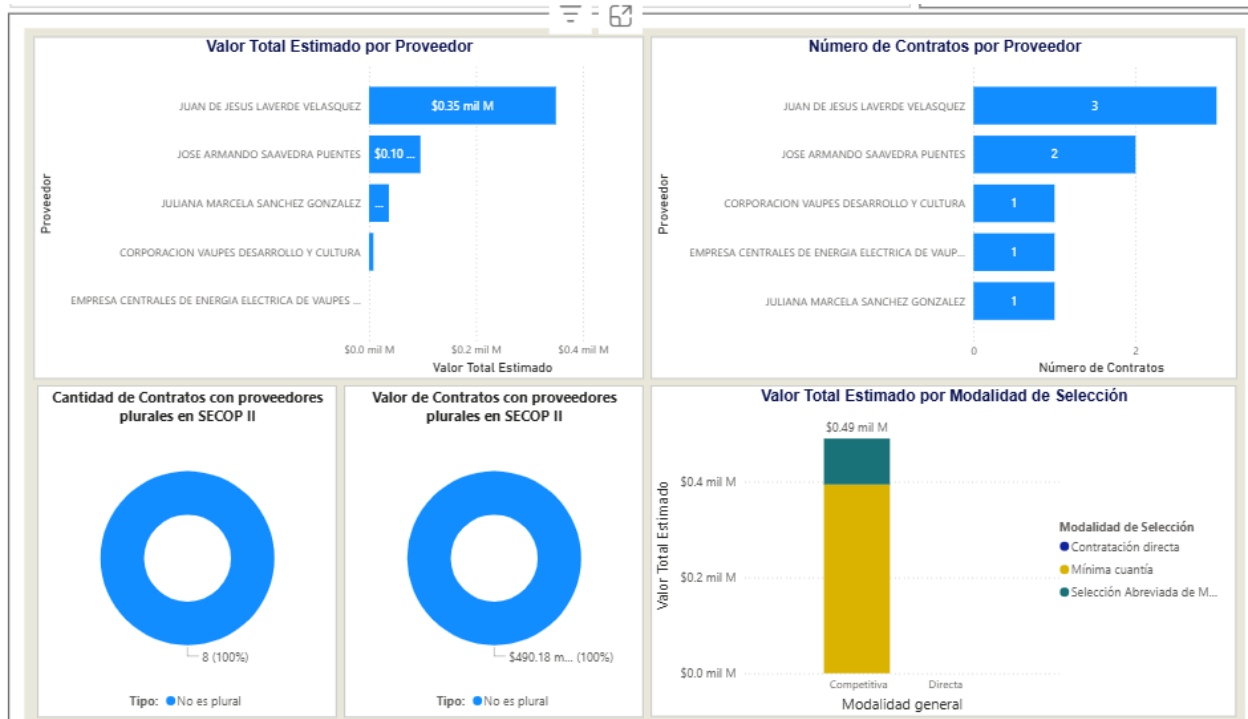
Valor Total Estimado por Proveedor

Proveedor

JUAN DE JESUS LAVERDE VELASQUEZ $0.35 mil M
JOSE ARMANDO SAAVEDRA PUENTES $0.10 ...
JULIANA MARCELA SANCHEZ GONZALEZ ...
CORPORACION VAUPES DESARROLLO Y CULTURA
EMPRESA CENTRALES DE ENERGIA ELECTRICA DE VAUPES ...

$0.0 mil M $0.2 mil M $0.4 mil M
Valor Total Estimado

Número de Contratos por Proveedor

Proveedor

JUAN DE JESUS LAVERDE VELASQUEZ 3
JOSE ARMANDO SAAVEDRA PUENTES 2
CORPORACION VAUPES DESARROLLO Y CULTURA 1
EMPRESA CENTRALES DE ENERGIA ELECTRICA DE VAUP... 1
JULIANA MARCELA SANCHEZ GONZALEZ 1

0 2
Número de Contratos

Cantidad de Contratos con proveedores plurales en SECOP II

8 (100%)

Tipo: No es plural

Valor de Contratos con proveedores plurales en SECOP II

$490.18 m... (100%)

Tipo: No es plural

Valor Total Estimado por Modalidad de Selección

$0.49 mil M

Valor Total Estimado

$0.4 mil M
$0.2 mil M
$0.0 mil M

Competitiva Directa
Modalidad general

Modalidad de Selección
Contratación directa
Mínima cuantía
Selección Abreviada de M...